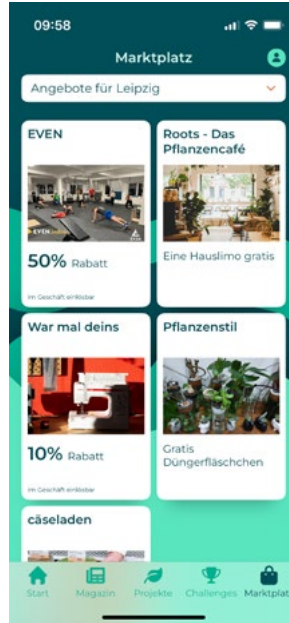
09:58

Marktplatz

Angebote für Leipzig

EVEN

EVEN

50% Rabatt

Im Geschäft einlösbar

Roots - Das Pflanzencafé

Eine Hauslimo gratis

War mal deins

10% Rabatt

Im Geschäft einlösbar

Pflanzenstil

Gratis Düngerfläschchen

cäseladen

Start Magazin Projekte Challenges Marktplat